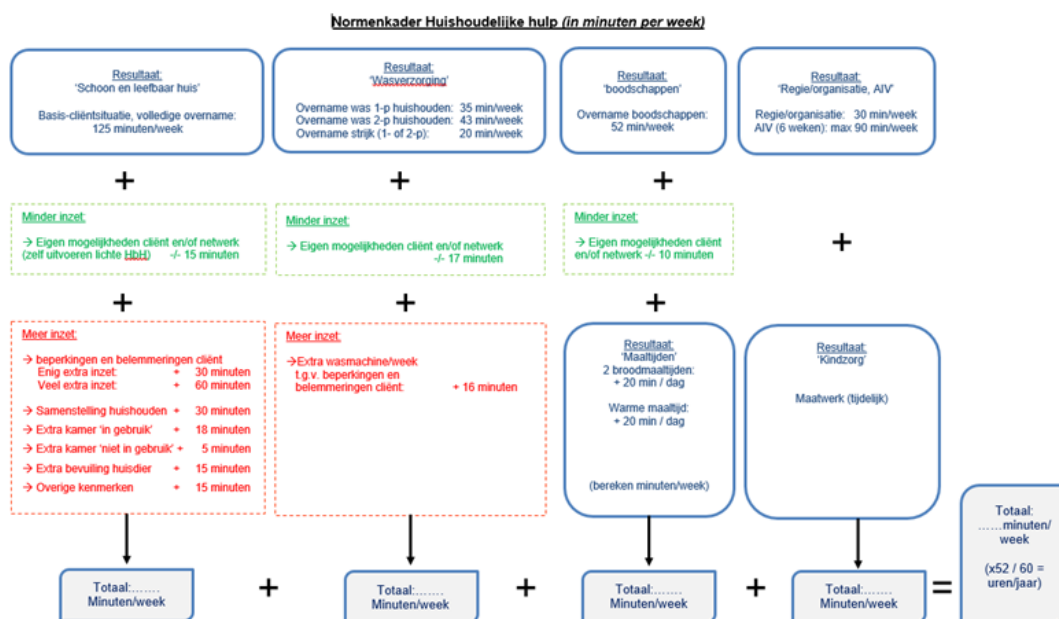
Normenkader Huishoudelijke hulp (in minuten per week)

Resultaat:
'Schoon en leefbaar huis'

Basis-cliëntsituatie, volledige overname:
125 minuten/week

Resultaat:
'Wasverzorging'

Overname was 1-p huishouden: 35 min/week
Overname was 2-p huishouden: 43 min/week
Overname strijk (1- of 2-p): 20 min/week

Resultaat:
'boodschappen'

Overname boodschappen:
52 min/week

Resultaat:
'Regie/organisatie, AIV'

Regie/organisatie: 30 min/week
AIV (6 weken): max 90 min/week

+

+

+

Minder inzet:

→ Eigen mogelijkheden cliënt en/of netwerk
(zelf uitvoeren lichte HbH) -/- 15 minuten

Minder inzet:

→ Eigen mogelijkheden cliënt en/of netwerk
-/- 17 minuten

Minder inzet:

→ Eigen mogelijkheden cliënt
en/of netwerk -/- 10 minuten

+

+

+

+

Meer inzet:

→ beperkingen en belemmeringen cliënt
Enig extra inzet: + 30 minuten
Veel extra inzet: + 60 minuten

→ Samenstelling huishouden + 30 minuten
→ Extra kamer 'in gebruik' + 18 minuten
→ Extra kamer 'niet in gebruik' + 5 minuten
→ Extra bevuiling huisdier + 15 minuten
→ Overige kenmerken + 15 minuten

Meer inzet:

→Extra wasmachine/week
t.g.v. beperkingen en
belemmeringen cliënt: + 16 minuten

Resultaat:
'Maaltijden'
2 broodmaaltijden:
+ 20 min / dag

Warme maaltijd:
+ 20 min / dag

(bereken minuten/week)

Resultaat:
'Kindzorg'

Maatwerk (tijdelijk)

Totaal:
……minuten/
week

(x52 / 60 =
uren/jaar)

Totaal:…….
Minuten/week

+

Totaal:…….
Minuten/week

+

Totaal:…….
Minuten/week

+

Totaal:…….
Minuten/week

=